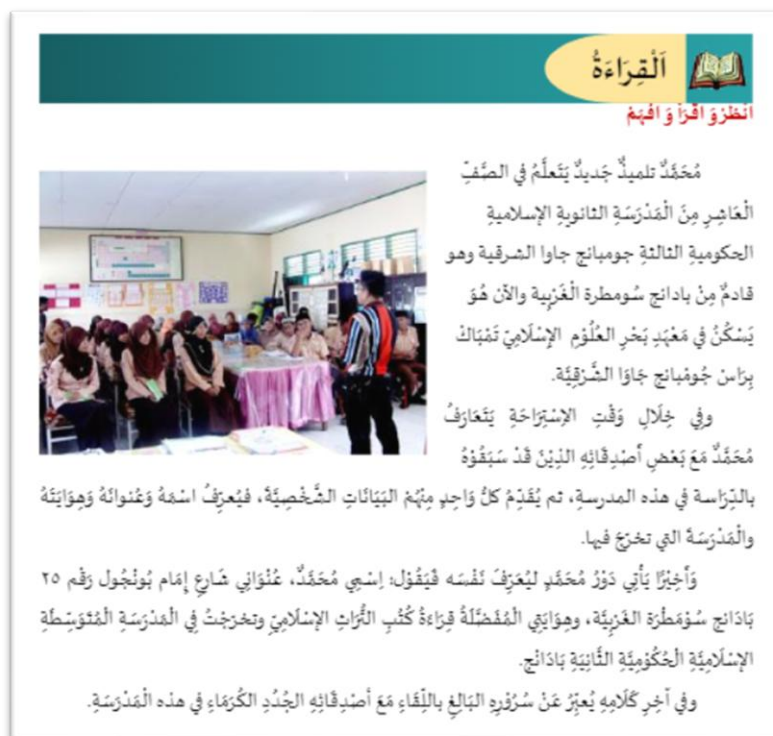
اَلْقِرَاءَةُ

أنظرْ و اقرأْ و افْهَمْ

مُحَمَّدٌ تلميذٌ جَدِيدٌ يَتَعلَّمُ في الصَّفِّ الْعَاشِرِ مِنَ الْمَدْرَسَةِ الثانويةِ الإسلاميةِ الحكوميةِ الثالثةِ جومبانج جاوا الشرقية وهو قادمٌ مِنْ بادانج سُومطرة الغَرْبِية والآن هُوَ يَسْكُنُ فِي مَعْهَدِ بَحْرِ العُلُوْمِ الإِسْلاَمِيِّ تَمْبَاكْ بِرَاسْ جُوْمْبانج جَاوَا الشَّرْقِيَّة.

وفِي خِلَالِ وَقْتِ الإسْتِرَاحَةِ يَتَعَارَفُ مُحَمَّدٌ مَعَ بَعْضِ أَصْدِقَائِهِ الَّذِيْنَ قَدْ سَبَقُوْهُ بِالدِّرَاسة في هذه المدرسةِ، ثم يُقَدِّمُ كُلُّ وَاحِدٍ مِنْهُمْ البَيَانَاتِ الشَّخْصِيَّةَ، فَيُعَرِّفُ اسْمَهُ وَعُنْوَانَهُ وَهِوَايَتَهُ والْمَدْرَسَةَ التي تخرّج فيها.

وَأَخِيْرًا يَأْتِي دَوْرُ مُحَمَّدٍ لِيُعَرِّفَ نَفْسَه فَيَقُوْلُ: اِسْمِي مُحَمَّدٌ، عُنْوَانِي شَارِعُ إِمَامِ بُونْجُول رَقْم ٢٥ بَادَانج سُوْمَطْرَة الغَرْبِيَّة، وهِوَايَتِي الْمُفَضَّلَةُ قِرَاءَةُ كُتُبِ التُّرَاثِ الإِسْلاَمِيِّ وتخرجتُ فِي الْمَدْرَسَةِ الْمُتَوَسِّطَةِ الإِسْلاَمِيَّةِ الْحُكُومِيَّةِ الثَّانِيَةِ بَادَانج.

وفِي آخِرِ كَلاَمِهِ يُعَبِّرُ عَنْ سُرُوْرِهِ البَالِغِ بِاللِّقَاءِ مَعَ أَصْدِقَائِهِ الجُدُدِ الكُرَمَاءِ فِي هذه الْمَدْرَسَةِ.